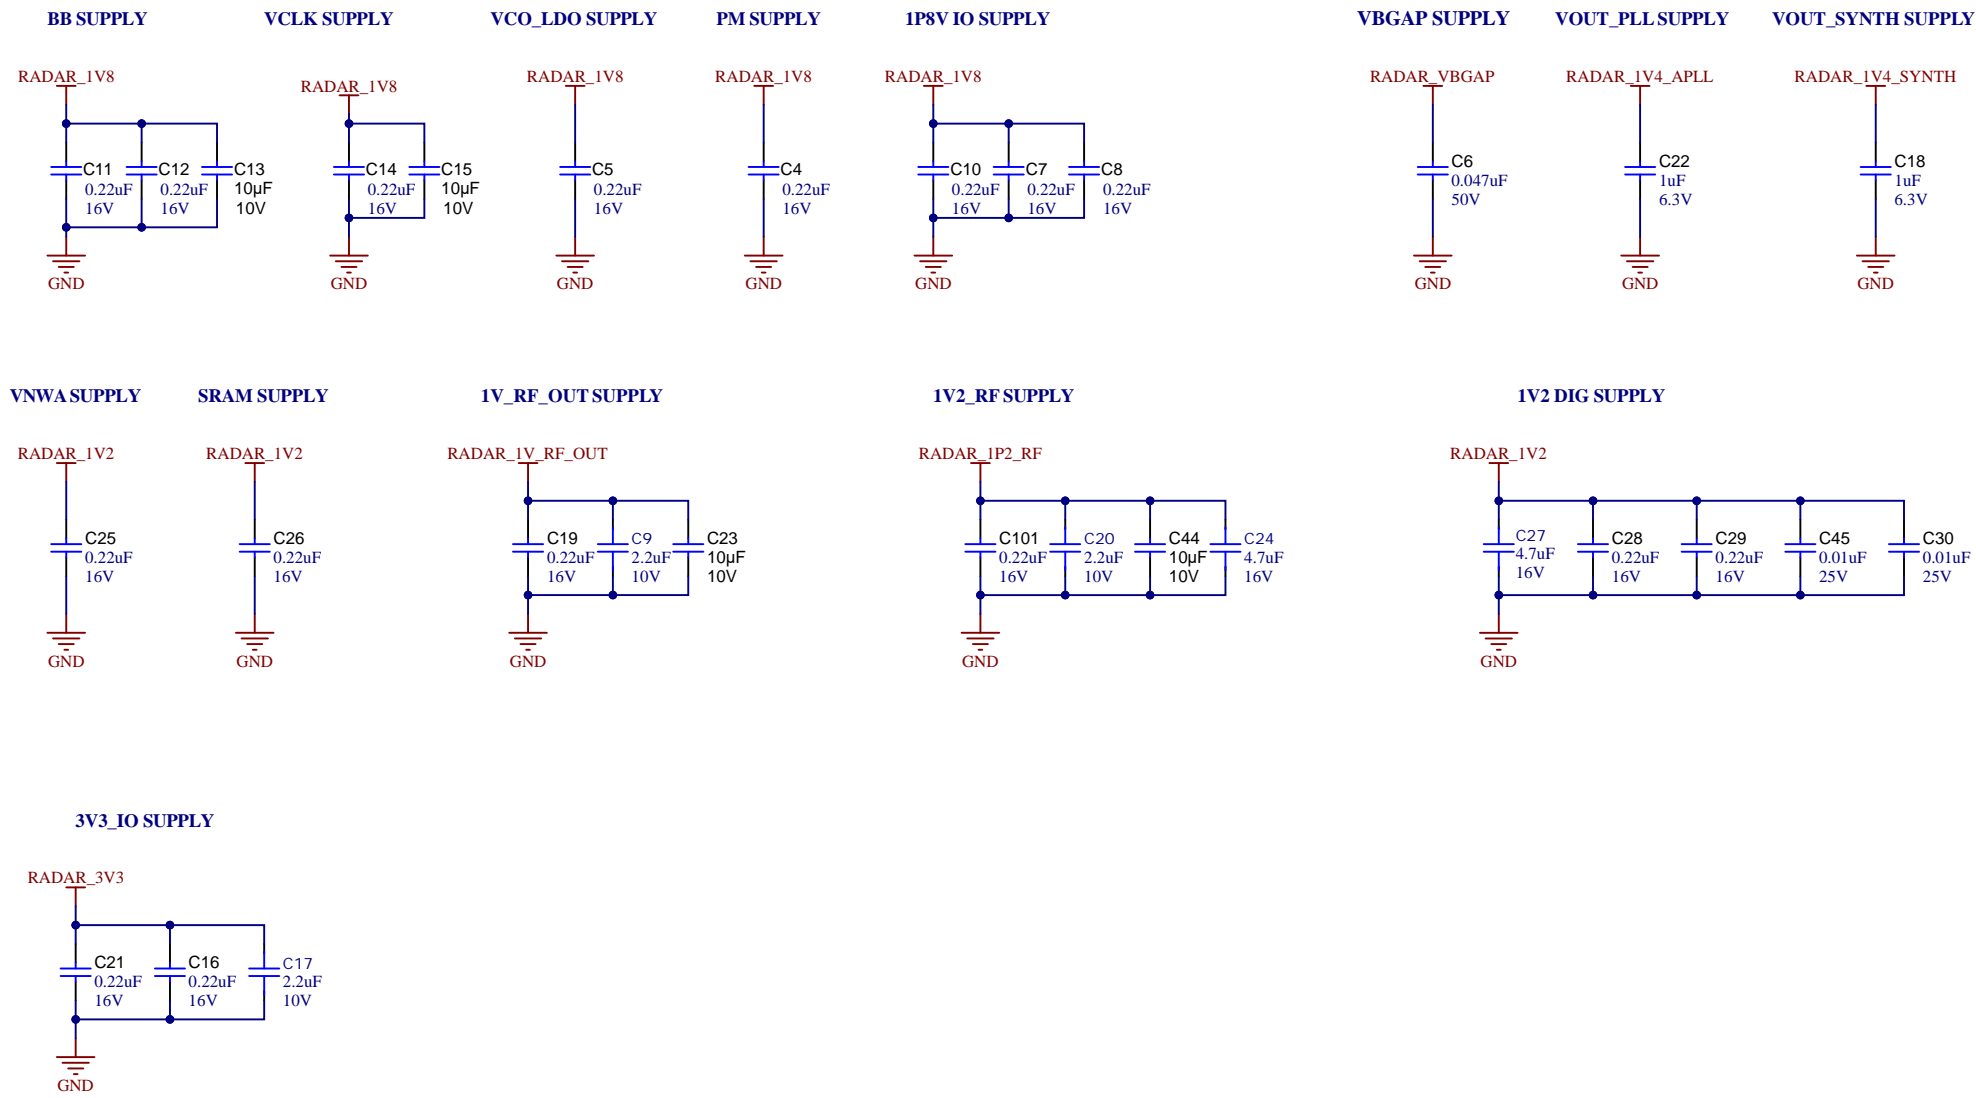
BB SUPPLY

RADAR_1V8

C11 0.22uF 16V
C12 0.22uF 16V
C13 10µF 10V

GND

VCLK SUPPLY

RADAR_1V8

C14 0.22uF 16V
C15 10µF 10V

GND

VCO_LDO SUPPLY

RADAR_1V8

C5 0.22uF 16V

GND

PM SUPPLY

RADAR_1V8

C4 0.22uF 16V

GND

1P8V IO SUPPLY

RADAR_1V8

C10 0.22uF 16V
C7 0.22uF 16V
C8 0.22uF 16V

GND

VBGAP SUPPLY

RADAR_VBGAP

C6 0.047uF 50V

GND

VOUT_PLL SUPPLY

RADAR_1V4_APLL

C22 1uF 6.3V

GND

VOUT_SYNTH SUPPLY

RADAR_1V4_SYNTH

C18 1uF 6.3V

GND

VNWA SUPPLY

RADAR_1V2

C25 0.22uF 16V

GND

SRAM SUPPLY

RADAR_1V2

C26 0.22uF 16V

GND

1V_RF_OUT SUPPLY

RADAR_1V_RF_OUT

C19 0.22uF 16V
C9 2.2uF 10V
C23 10µF 10V

GND

1V2_RF SUPPLY

RADAR_1P2_RF

C101 0.22uF 16V
C20 2.2uF 10V
C44 10µF 10V
C24 4.7uF 16V

GND

1V2 DIG SUPPLY

RADAR_1V2

C27 4.7uF 16V
C28 0.22uF 16V
C29 0.22uF 16V
C45 0.01uF 25V
C30 0.01uF 25V

GND

3V3_IO SUPPLY

RADAR_3V3

C21 0.22uF 16V
C16 0.22uF 16V
C17 2.2uF 10V

GND